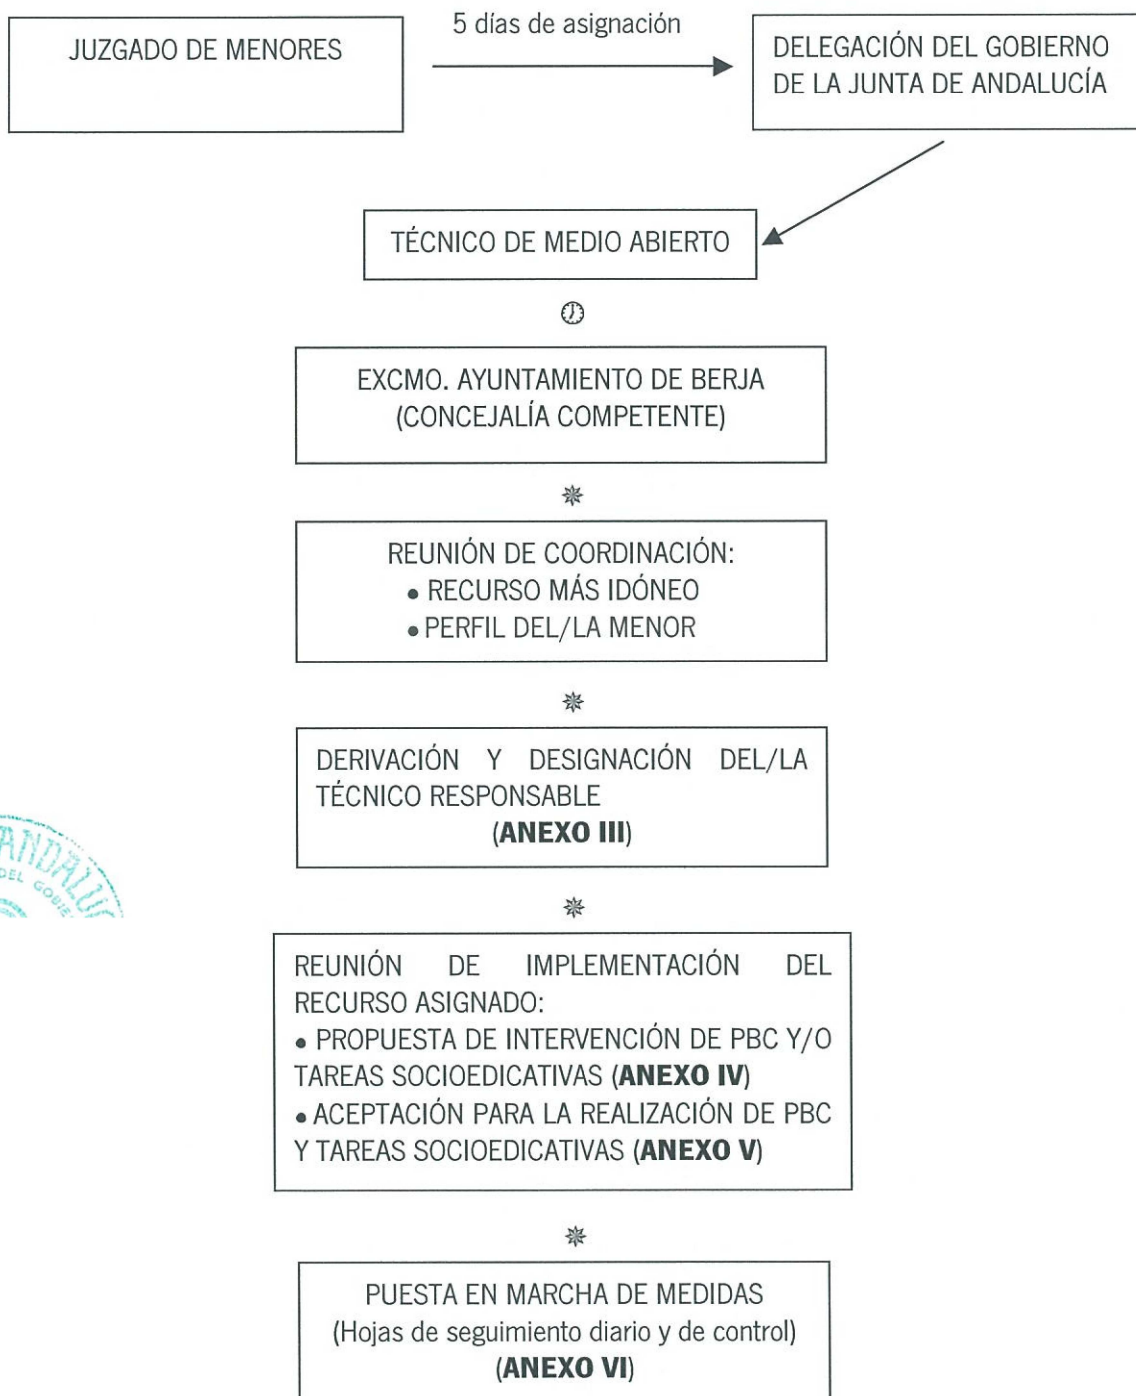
JUZGADO DE MENORES

5 días de asignación

DELEGACIÓN DEL GOBIERNO DE LA JUNTA DE ANDALUCÍA

TÉCNICO DE MEDIO ABIERTO

EXCMO. AYUNTAMIENTO DE BERJA (CONCEJALÍA COMPETENTE)

REUNIÓN DE COORDINACIÓN:
• RECURSO MÁS IDÓNEO
• PERFIL DEL/LA MENOR

DERIVACIÓN Y DESIGNACIÓN DEL/LA TÉCNICO RESPONSABLE
(**ANEXO III**)

ANDALUC
DEL GOBIE

REUNIÓN DE IMPLEMENTACIÓN DEL RECURSO ASIGNADO:
• PROPUESTA DE INTERVENCIÓN DE PBC Y/O TAREAS SOCIOEDICATIVAS (**ANEXO IV**)
• ACEPTACIÓN PARA LA REALIZACIÓN DE PBC Y TAREAS SOCIOEDICATIVAS (**ANEXO V**)

PUESTA EN MARCHA DE MEDIDAS
(Hojas de seguimiento diario y de control)
(**ANEXO VI**)